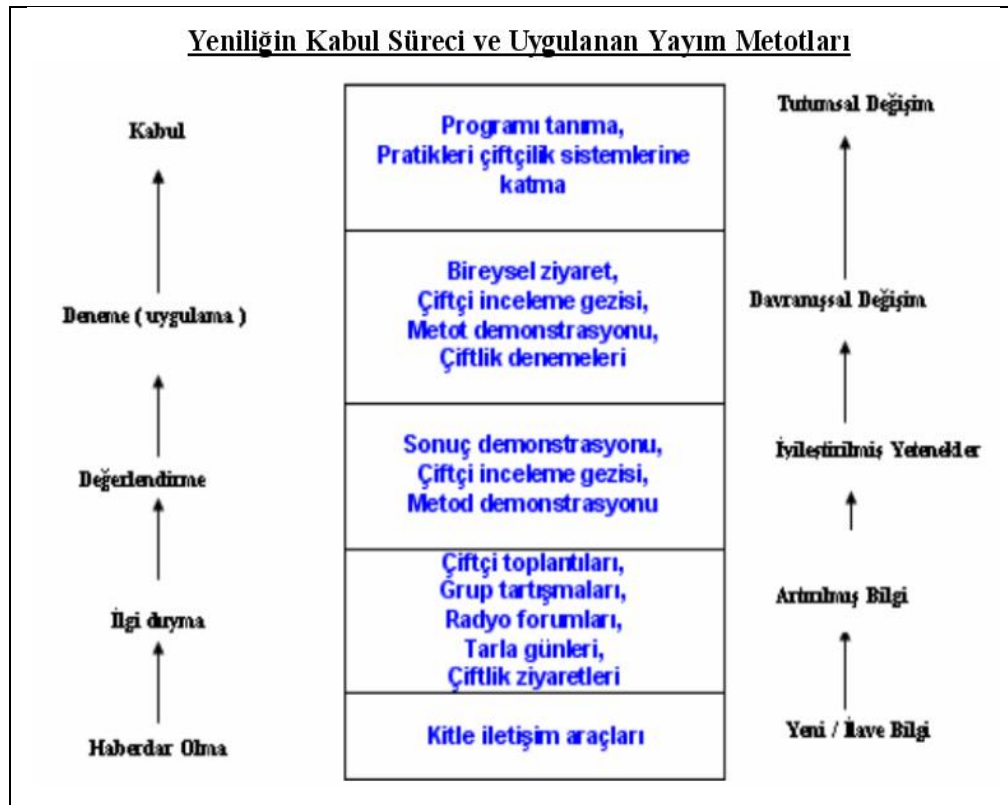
Yeniliğin Kabul Süreci ve Uygulanan Yayım Metotları

Kabul

Deneme ( uygulama )

Değerlendirme

İlgi duyma

Haberdar Olma

Programı tanıma, Pratikleri çiftçilik sistemlerine katma

Bireysel ziyaret, Çiftçi inceleme gezisi, Metot demonstrasyonu, Çiftlik denemeleri

Sonuç demonstrasyonu, Çiftçi inceleme gezisi, Metod demonstrasyonu

Çiftçi toplantıları, Grup tartışmaları, Radyo forumları, Tarla günleri, Çiftlik ziyaretleri

Kitle iletişim araçları

Tutumsal Değişim

Davranışsal Değişim

İyileştirilmiş Yetenekler

Artırılmış Bilgi

Yeni / İlave Bilgi